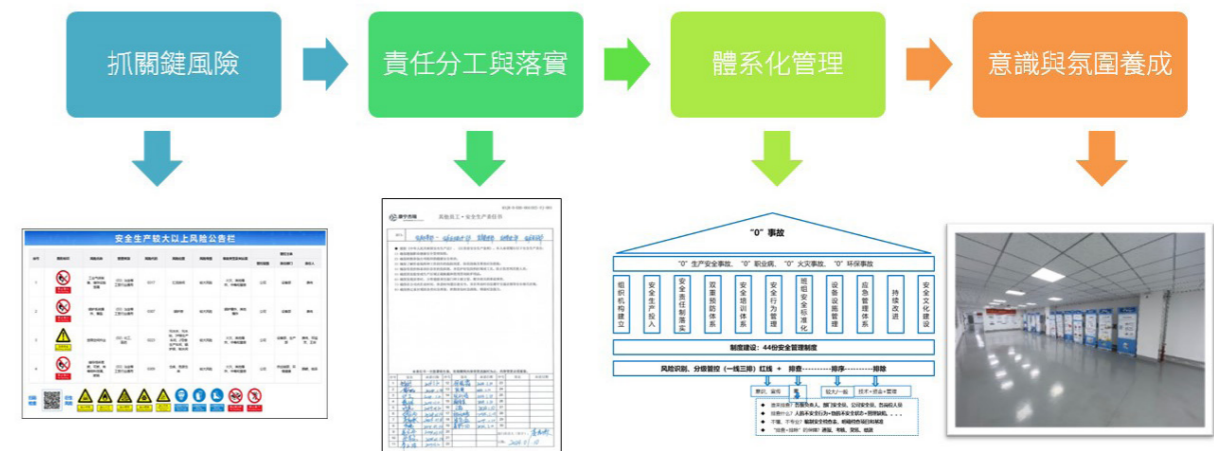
抓關鍵風險

責任分工與落實

體系化管理

意識與氛圍養成

安全生产较大以上风险公告栏

"0" 事故

"0" 生产安全事故、"0" 职业病、"0" 火灾事故、"0" 环保事故

组织机构建立

安全生产投入

安全责任制落实

双重预防体系

安全培训体系

安全行为管理

班组安全标准化

设备设施管理

应急管理体系

持续改进

安全文化建设

制度建设：44份安全管理制度

风险识别、分级管控（一线三排）红线 + 排查———排序———排除

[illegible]